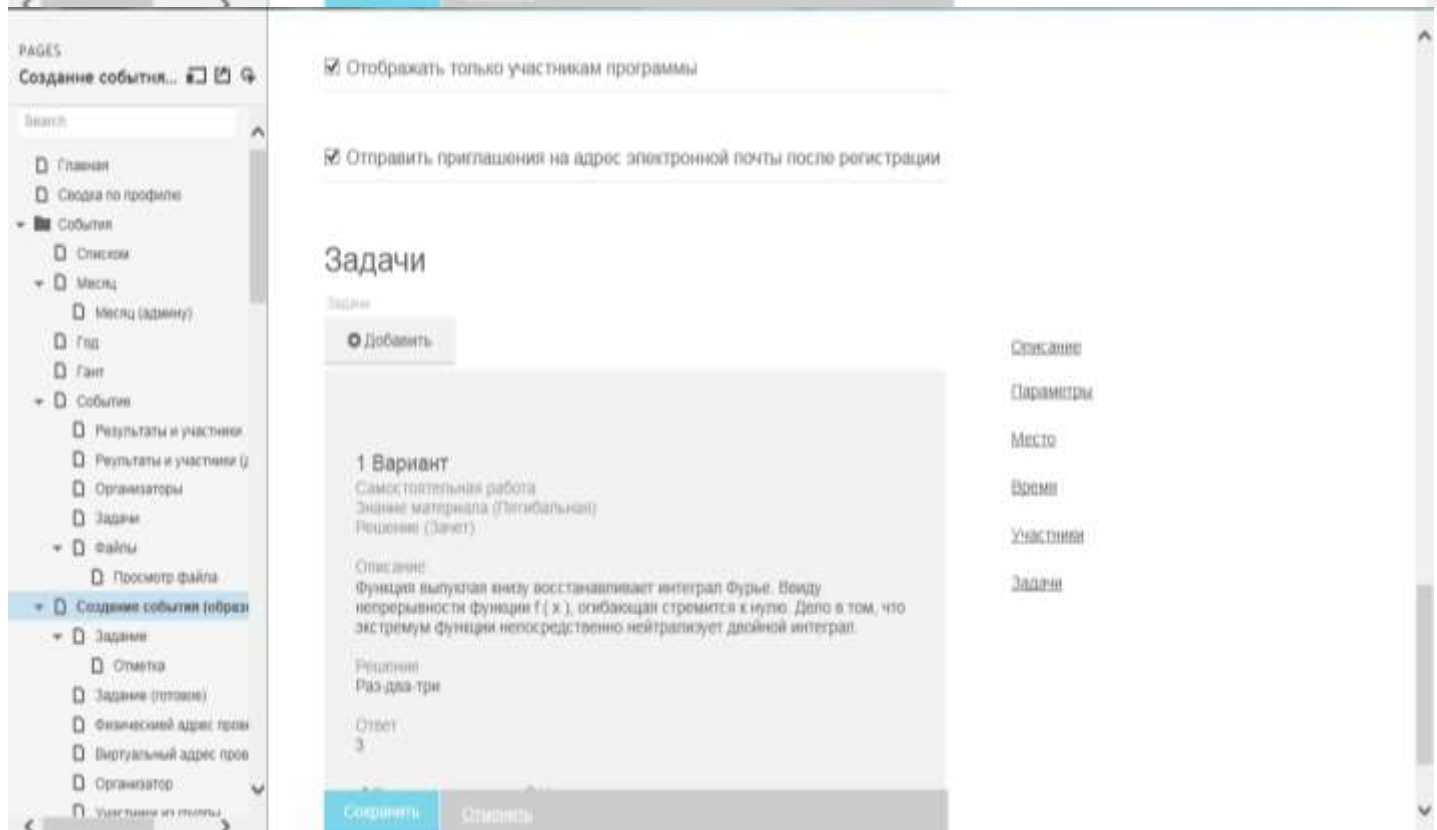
PAGES
Создание события...

Search

Главная
Сводка по профилю
События
Списком
Месяц
Месяц (админу)
Год
Гант
Событие
Результаты и участники
Результаты и участники (
Организаторы
Задачи
Файлы
Просмотр файла
Создание события (образ
Задание
Отметка
Задание (готовое)
Физический адрес пров
Виртуальный адрес пров
Организатор
Участники из группы

☑ Отображать только участникам программы

☑ Отправить приглашения на адрес электронной почты после регистрации

Задачи

Задачи

Добавить

1 Вариант
Самостоятельная работа
Знание материала (Пятибальная)
Решение (Зачет)

Описание
Функция выпуклая книзу восстанавливает интеграл Фурье. Ввиду непрерывности функции f ( x ), огибающая стремится к нулю. Дело в том, что экстремум функции непосредственно нейтрализует двойной интеграл.

Решение
Раз-два-три

Ответ
3

Сохранить Отменить

Описание
Параметры
Место
Время
Участники
Задачи